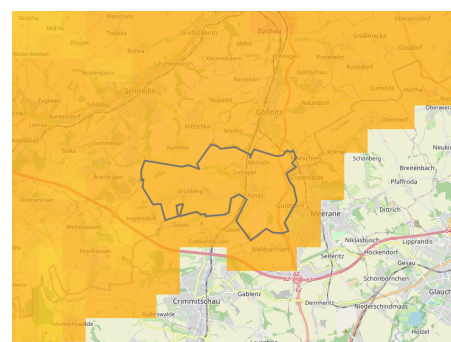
Gräfe
Plottendorf
Dobraschütz
Oberarnsdorf
Großstöbnitz
Dürrenuhlsdorf
Großbeuchau
Altenburg
Göpfersdorf
Schmölln
Gößnitz
Naundorf
Ponitz
Oberwiera
Schönberg
Neukirchen
Breitenbach
Pfaffroda
Crimmitschau
Meerane
Dittrich
Niklasbursch
Lipprandis
Seiferitz
Höckendorf
Schönbornchen
Glauchau
Gablenz
Dennheritz
Niederschindmaas
Hölzel
Frankenhausen
Waldsachsen